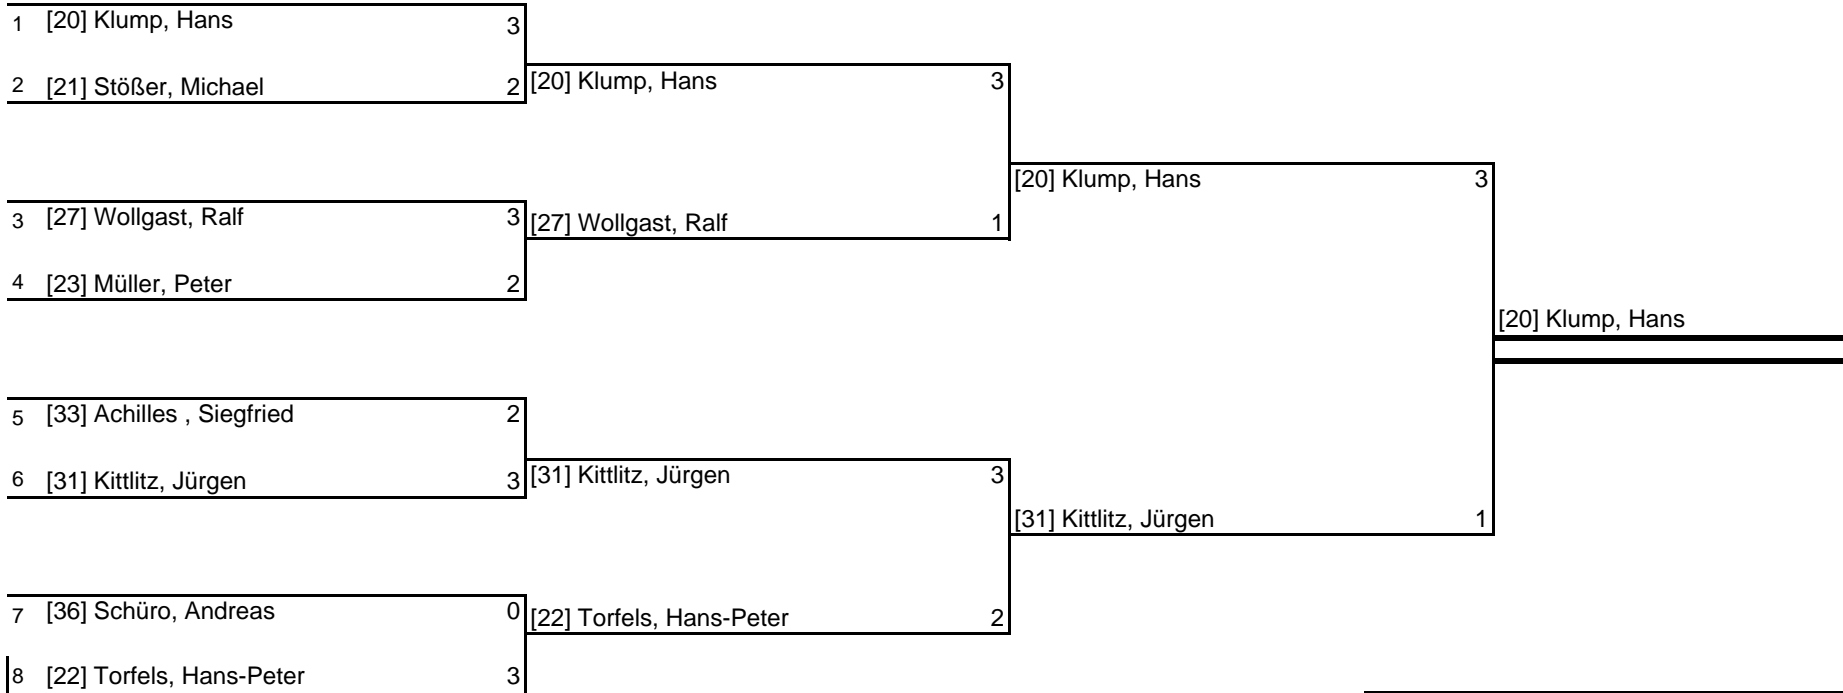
1 [20] Klump, Hans 3
2 [21] Stößer, Michael 2
[20] Klump, Hans 3
[20] Klump, Hans 3
3 [27] Wollgast, Ralf 3
[27] Wollgast, Ralf 1
4 [23] Müller, Peter 2
[20] Klump, Hans
5 [33] Achilles , Siegfried 2
6 [31] Kittlitz, Jürgen 3
[31] Kittlitz, Jürgen 3
[31] Kittlitz, Jürgen 1
7 [36] Schüro, Andreas 0
[22] Torfels, Hans-Peter 2
8 [22] Torfels, Hans-Peter 3